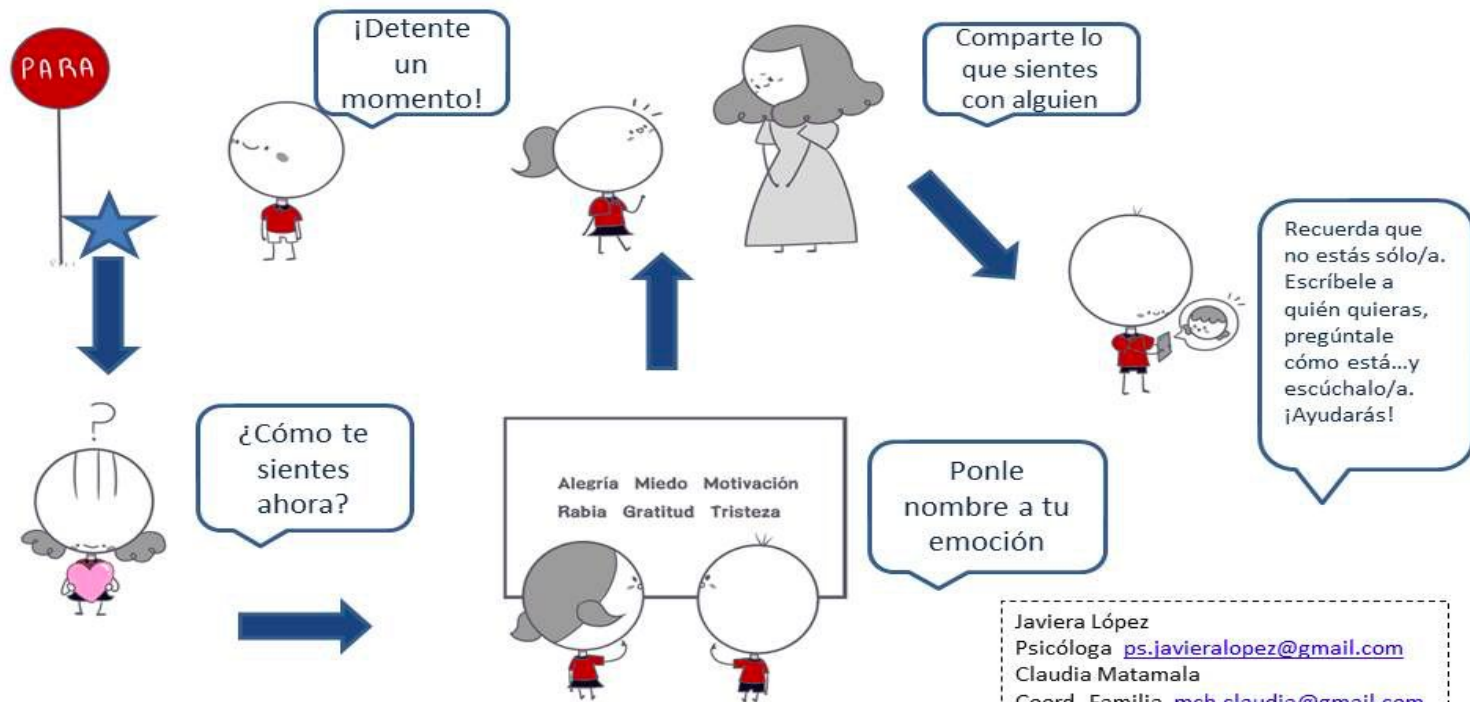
PARA

¡Detente un momento!

Comparte lo que sientes con alguien

Recuerda que no estás sólo/a. Escríbele a quién quieras, pregúntale cómo está...y escúchalo/a. ¡Ayudarás!

?

¿Cómo te sientes ahora?

Alegría Miedo Motivación
Rabia Gratitud Tristeza

Ponle nombre a tu emoción

Javiera López
Psicóloga ps.javieralopez@gmail.com
Claudia Matamala
Coord. Familia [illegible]